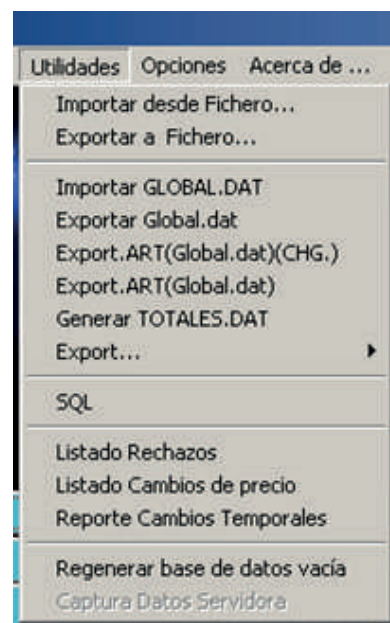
Utilidades Opciones Acerca de ...

Importar desde Fichero...
Exportar a Fichero...

Importar GLOBAL.DAT
Exportar Global.dat
Export.ART(Global.dat)(CHG.)
Export.ART(Global.dat)
Generar TOTALES.DAT
Export...

SQL

Listado Rechazos
Listado Cambios de precio
Reporte Cambios Temporales

Regenerar base de datos vacía
Captura Datos Servidora